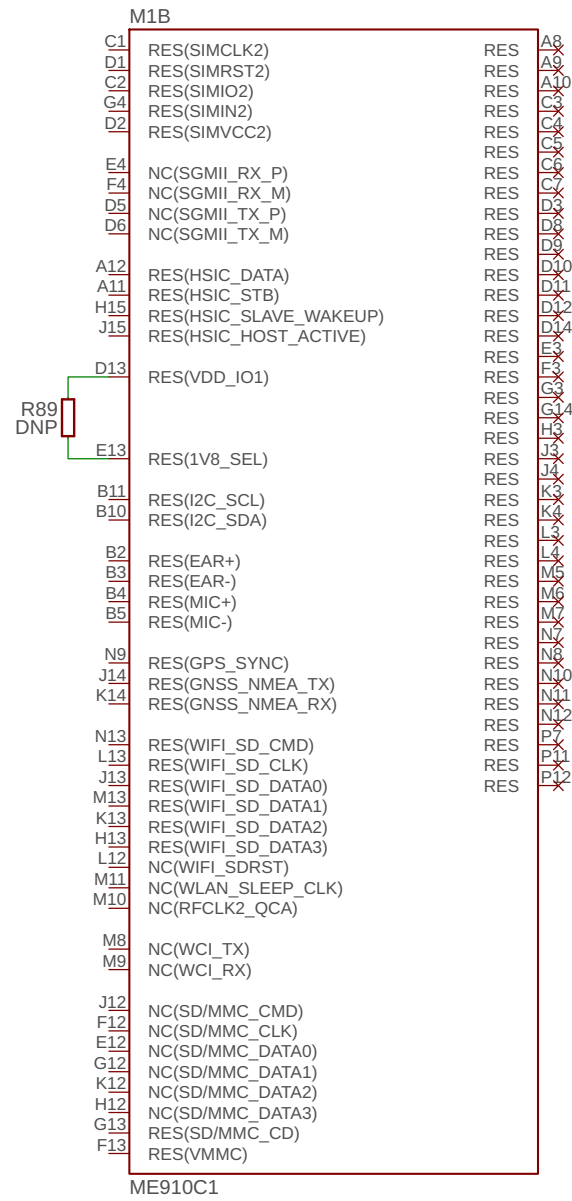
M1B

C1 RES(SIMCLK2)
D1 RES(SIMRST2)
C2 RES(SIMIO2)
G4 RES(SIMIN2)
D2 RES(SIMVCC2)

E4 NC(SGMII_RX_P)
F4 NC(SGMII_RX_M)
D5 NC(SGMII_TX_P)
D6 NC(SGMII_TX_M)

A12 RES(HSIC_DATA)
A11 RES(HSIC_STB)
H15 RES(HSIC_SLAVE_WAKEUP)
J15 RES(HSIC_HOST_ACTIVE)

R89
DNP

D13 RES(VDD_IO1)

E13 RES(1V8_SEL)

B11 RES(I2C_SCL)
B10 RES(I2C_SDA)

B2 RES(EAR+)
B3 RES(EAR-)
B4 RES(MIC+)
B5 RES(MIC-)

N9 RES(GPS_SYNC)
J14 RES(GNSS_NMEA_TX)
K14 RES(GNSS_NMEA_RX)

N13 RES(WIFI_SD_CMD)
L13 RES(WIFI_SD_CLK)
J13 RES(WIFI_SD_DATA0)
M13 RES(WIFI_SD_DATA1)
K13 RES(WIFI_SD_DATA2)
H13 RES(WIFI_SD_DATA3)
L12 NC(WIFI_SDRST)
M11 NC(WLAN_SLEEP_CLK)
M10 NC(RFCLK2_QCA)

M8 NC(WCI_TX)
M9 NC(WCI_RX)

J12 NC(SD/MMC_CMD)
F12 NC(SD/MMC_CLK)
E12 NC(SD/MMC_DATA0)
G12 NC(SD/MMC_DATA1)
K12 NC(SD/MMC_DATA2)
H12 NC(SD/MMC_DATA3)
G13 RES(SD/MMC_CD)
F13 RES(VMMC)

RES A8
RES A9
RES A10
RES C3
RES C4
RES C5
RES C6
RES C7
RES D3
RES D8
RES D9
RES D10
RES D11
RES D12
RES D14
RES E3
RES F3
RES G3
RES G14
RES H3
RES J3
RES J4
RES K3
RES K4
RES L3
RES L4
RES M5
RES M6
RES M7
RES N7
RES N8
RES N10
RES N11
RES N12
RES P7
RES P11
RES P12

ME910C1